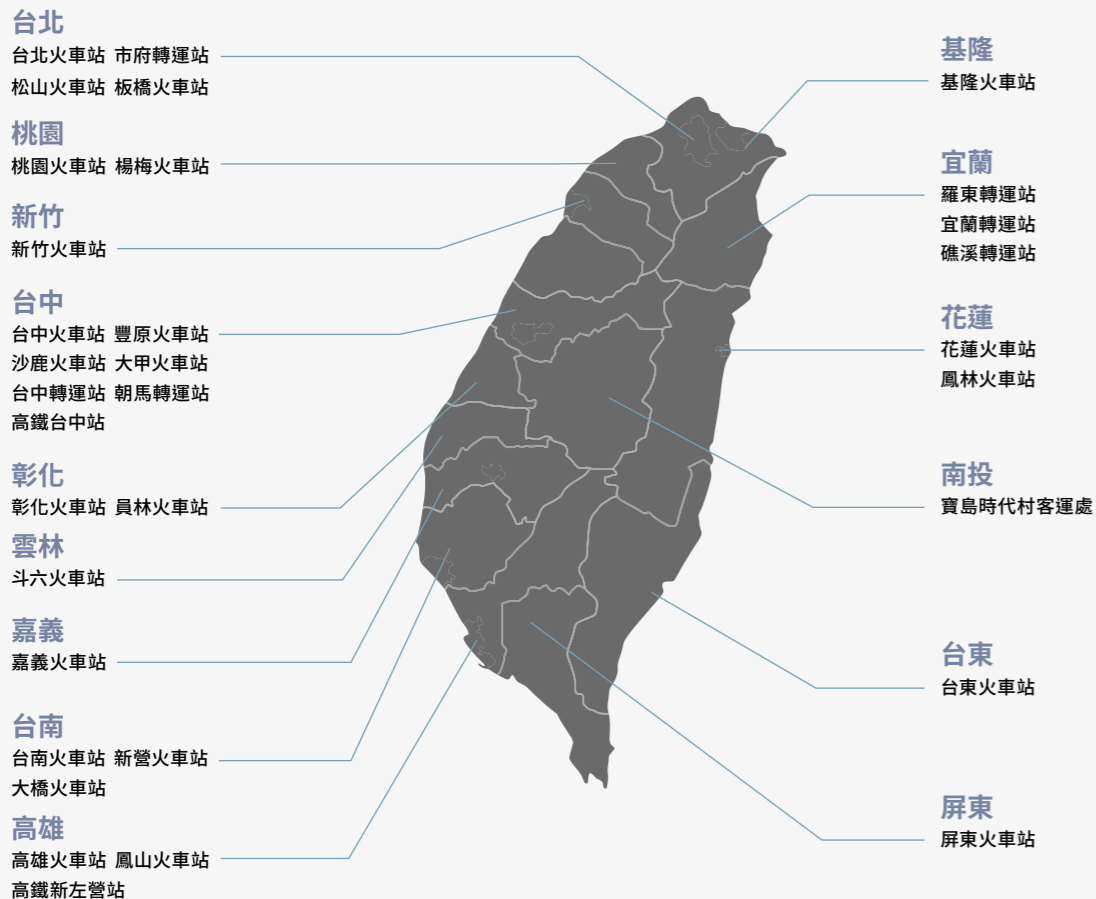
台北
台北火車站 市府轉運站
松山火車站 板橋火車站

桃園
桃園火車站 楊梅火車站

新竹
新竹火車站

台中
台中火車站 豐原火車站
沙鹿火車站 大甲火車站
台中轉運站 朝馬轉運站
高鐵台中站

彰化
彰化火車站 員林火車站

雲林
斗六火車站

嘉義
嘉義火車站

台南
台南火車站 新營火車站
大橋火車站

高雄
高雄火車站 鳳山火車站
高鐵新左營站

基隆
基隆火車站

宜蘭
羅東轉運站
宜蘭轉運站
礁溪轉運站

花蓮
花蓮火車站
鳳林火車站

南投
寶島時代村客運處

台東
台東火車站

屏東
屏東火車站